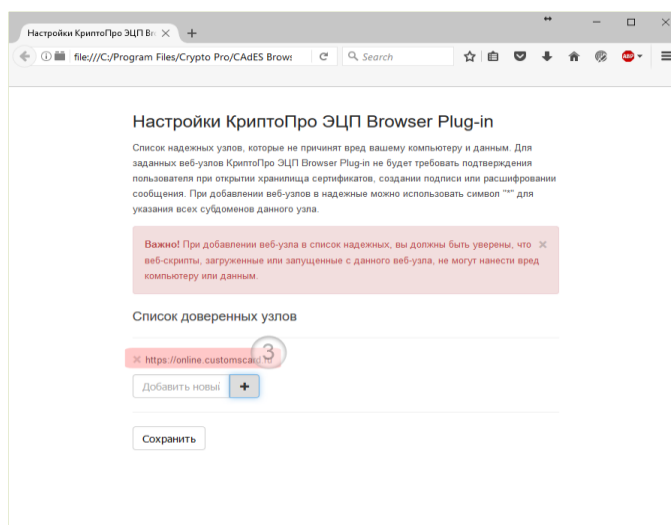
Настройки КриптоПро ЭЦП Br ×  +

file:///C:/Program Files/Crypto Pro/CAdES Brows

Search

Настройки КриптоПро ЭЦП Browser Plug-in

Список надежных узлов, которые не причинят вред вашему компьютеру и данным. Для заданных веб-узлов КриптоПро ЭЦП Browser Plug-in не будет требовать подтверждения пользователя при открытии хранилища сертификатов, создании подписи или расшифровании сообщения. При добавлении веб-узлов в надежные можно использовать символ "*" для указания всех субдоменов данного узла.

Важно! При добавлении веб-узла в список надежных, вы должны быть уверены, что веб-скрипты, загруженные или запущенные с данного веб-узла, не могут нанести вред компьютеру или данным. ×

Список доверенных узлов

× https://online.customscard.ru

3

Добавить новый +

Сохранить